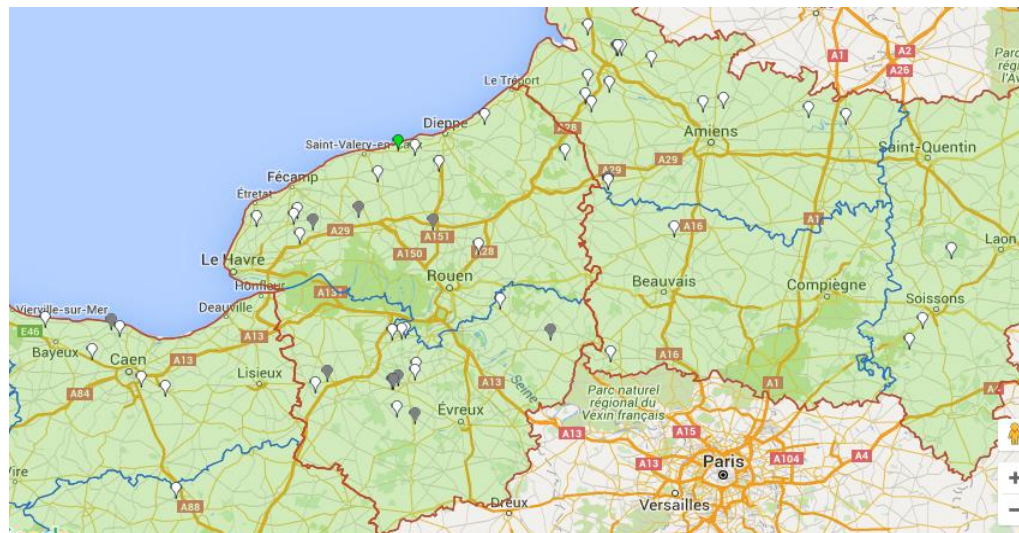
Le Tréport
Dieppe
Saint-Valery-en-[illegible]
Fécamp
Étretat
Le Havre
Honfleur
Deauville
Vierville-sur-Mer
E46
Bayeux
Caen
Lisieux
A84
A13
A29
A151
A150
A28
A131
Rouen
Évreux
A13
Seine
Dreux
A88
Vire
Amiens
A28
A29
A29
A16
A1
A1
A2
A26
Saint-Quentin
Laon
Soissons
Beauvais
Compiègne
A16
A1
Parc naturel régional du Vexin français
A13
A15
A13
Paris
A104
A4
Versailles
Parc régi de l'A
A4
+
−